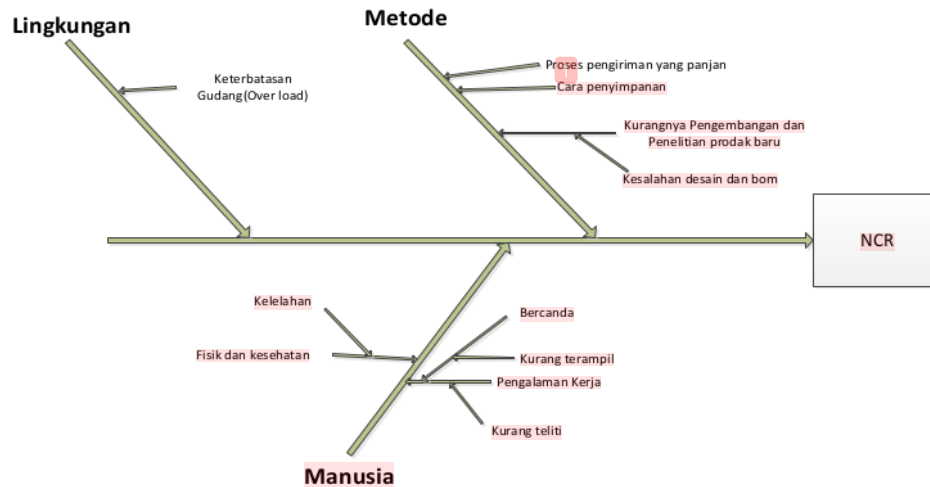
Lingkungan

Keterbatasan Gudang(Over load)

Metode

Proses pengiriman yang panjan

Cara penyimpanan

Kurangnya Pengembangan dan Penelitian prodak baru

Kesalahan desain dan bom

NCR

Kelelahan

Fisik dan kesehatan

Bercanda

Kurang terampil

Pengalaman Kerja

Kurang teliti

Manusia